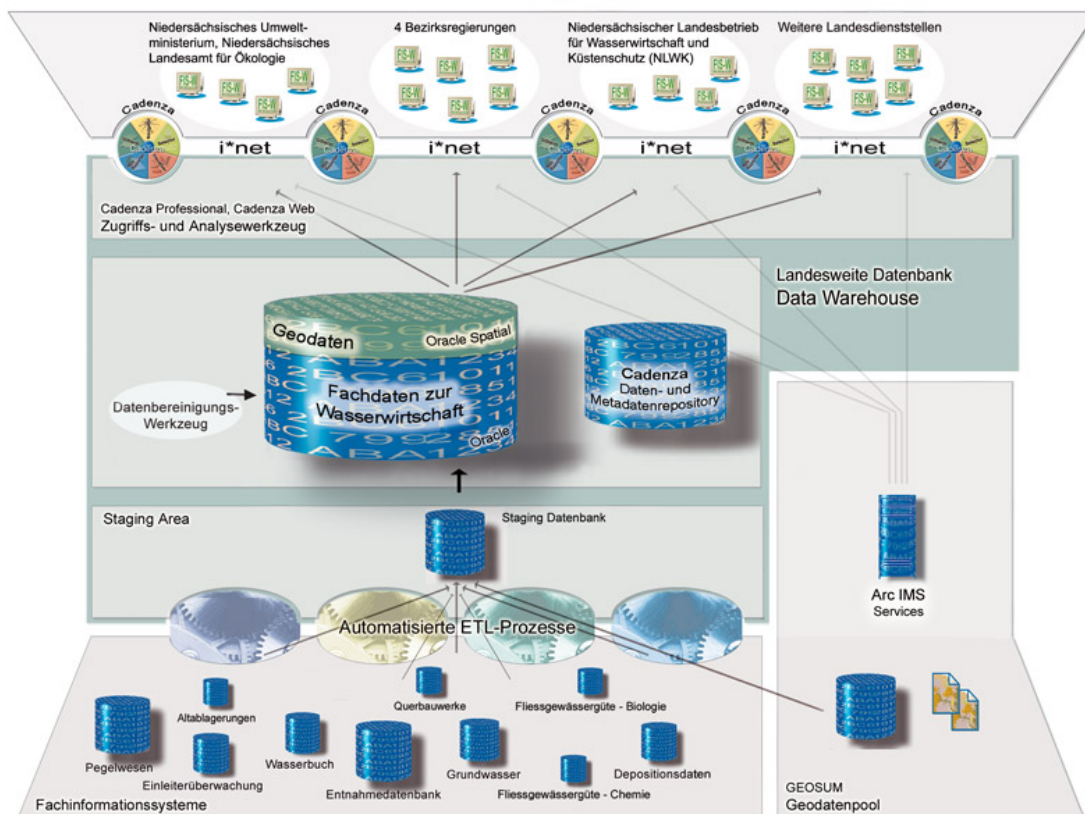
Niedersächsisches Umweltministerium, Niedersächsisches Landesamt für Ökologie

4 Bezirksregierungen

Niedersächsischer Landesbetrieb für Wasserwirtschaft und Küstenschutz (NLWK)

Weitere Landesdienststellen

FIS-W FIS-W FIS-W FIS-W FIS-W FIS-W FIS-W FIS-W FIS-W FIS-W FIS-W FIS-W FIS-W FIS-W FIS-W FIS-W FIS-W FIS-W FIS-W FIS-W

Cadenza i*net Cadenza i*net Cadenza i*net Cadenza i*net Cadenza

Cadenza Professional, Cadenza Web
Zugriffs- und Analysewerkzeug

Landesweite Datenbank
Data Warehouse

Geodaten
Oracle Spatial
Fachdaten zur Wasserwirtschaft
Oracle

Cadenza
Daten- und Metadatenrepository

Datenbereinigungs-Werkzeug

Staging Area

Staging Datenbank

Arc IMS
Services

Automatisierte ETL-Prozesse

Altablagerungen
Querbauwerke
Fliessgewässergüte - Biologie
Pegelwesen
Einleiterüberwachung
Wasserbuch
Entnahmedatenbank
Grundwasser
Fliessgewässergüte - Chemie
Depositionsdaten

Fachinformationssysteme

GEOSUM
Geodatenpool